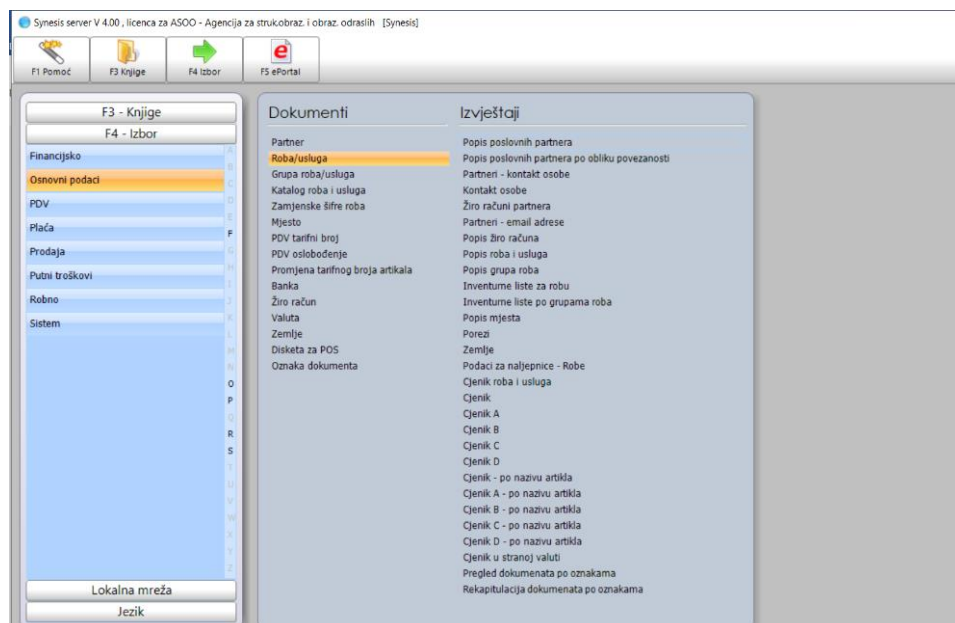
Synesis server V 4.00 , licenca za ASOO - Agencija za struk.obraz. i obraz. odraslih [Synesis]

F1 Pomoć
F3 Knjige
F4 Izbor
F5 ePortal

F3 - Knjige
F4 - Izbor
Financijsko
Osnovni podaci
PDV
Plaća
Prodaja
Putni troškovi
Robno
Sistem

F
O
P
R
S

Lokalna mreža
Jezik

Dokumenti
Partner
Roba/usluga
Grupa roba/usluga
Katalog roba i usluga
Zamjenske šifre roba
Mjesto
PDV tarifni broj
PDV oslobođenje
Promjena tarifnog broja artikala
Banka
Žiro račun
Valuta
Zemlje
Disketa za POS
Oznaka dokumenta

Izvještaji
Popis poslovnih partnera
Popis poslovnih partnera po obliku povezanosti
Partneri - kontakt osobe
Kontakt osobe
Žiro računi partnera
Partneri - email adrese
Popis žiro računa
Popis roba i usluga
Popis grupa roba
Inventurne liste za robu
Inventurne liste po grupama roba
Popis mjesta
Porezi
Zemlje
Podaci za naljepnice - Robe
Cjenik roba i usluga
Cjenik
Cjenik A
Cjenik B
Cjenik C
Cjenik D
Cjenik - po nazivu artikla
Cjenik A - po nazivu artikla
Cjenik B - po nazivu artikla
Cjenik C - po nazivu artikla
Cjenik D - po nazivu artikla
Cjenik u stranoj valuti
Pregled dokumenata po oznakama
Rekapitulacija dokumenata po oznakama